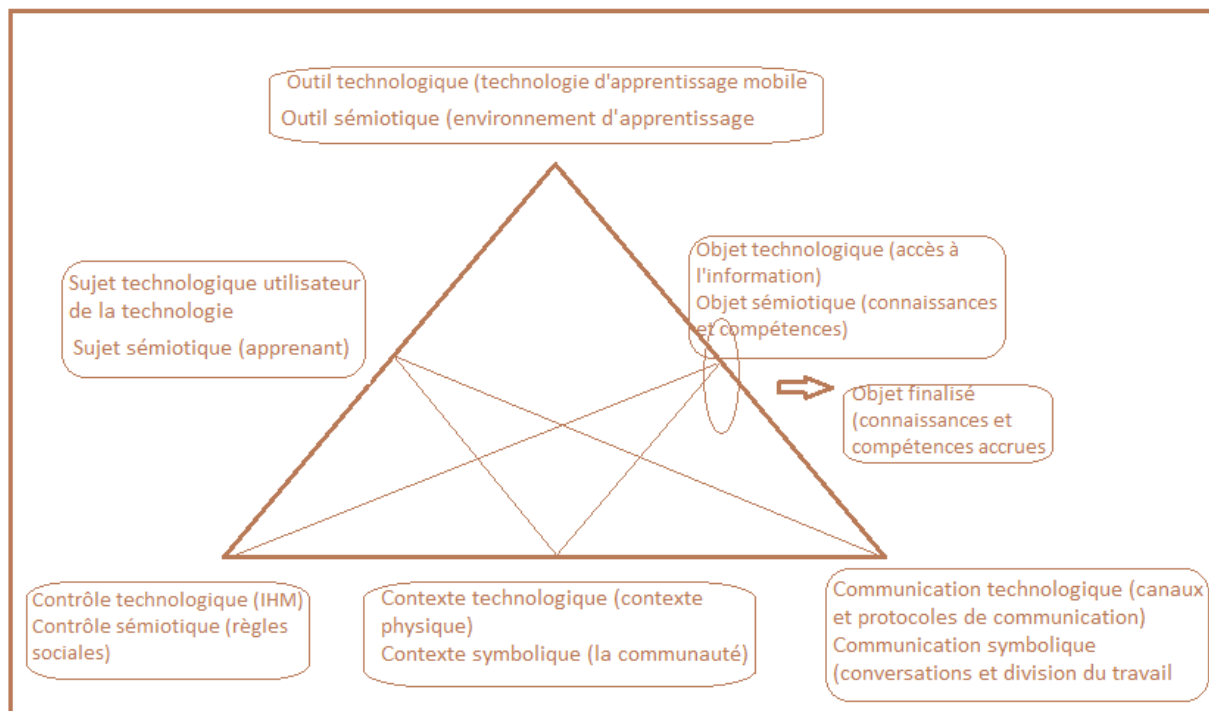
Outil technologique (technologie d'apprentissage mobile
Outil sémiotique (environnement d'apprentissage

Sujet technologique utilisateur de la technologie
Sujet sémiotique (apprenant)

Objet technologique (accès à l'information)
Objet sémiotique (connaissances et compétences)

Objet finalisé (connaissances et compétences accrues

Contrôle technologique (IHM)
Contrôle sémiotique (règles sociales)

Contexte technologique (contexte physique)
Contexte symbolique (la communauté)

Communication technologique (canaux et protocoles de communication)
Communication symbolique (conversations et division du travail